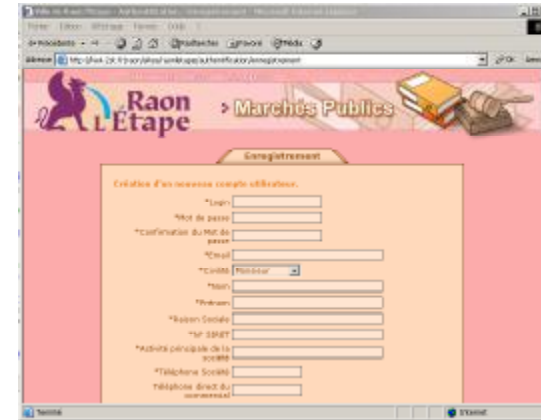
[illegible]

Fichier Edition Affichage Favoris Outils ?

Précédente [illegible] Rechercher Favoris Média

Adresse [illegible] OK Liens

Raon L'Étape

> Marchés Publics

Enregistrement

Création d'un nouveau compte utilisateur.

*Login

*Mot de passe

*Confirmation du Mot de passe

*Email

*Civilité Monsieur

*Nom

*Prénom

*Raison Sociale

*N° SIRET

*Activité principale de la société

*Téléphone Société

*Téléphone direct du correspondant

Terminé

Internet